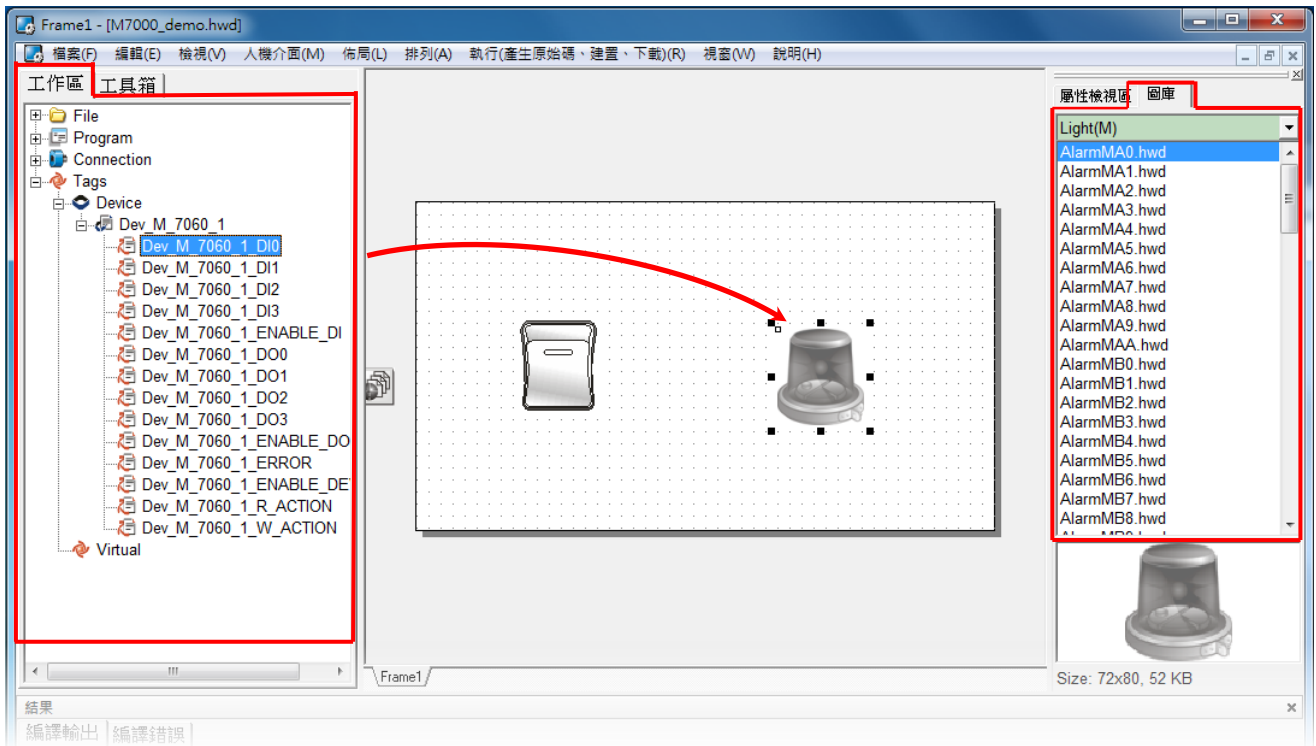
Frame1 - [M7000_demo.hwd]

檔案(F) 編輯(E) 檢視(V) 人機介面(M) 佈局(L) 排列(A) 執行(產生原始碼、建置、下載)(R) 視窗(W) 說明(H)

工作區 工具箱

File
Program
Connection
Tags
Device
Dev_M_7060_1
Dev_M_7060_1_DI0
Dev_M_7060_1_DI1
Dev_M_7060_1_DI2
Dev_M_7060_1_DI3
Dev_M_7060_1_ENABLE_DI
Dev_M_7060_1_DO0
Dev_M_7060_1_DO1
Dev_M_7060_1_DO2
Dev_M_7060_1_DO3
Dev_M_7060_1_ENABLE_DO
Dev_M_7060_1_ERROR
Dev_M_7060_1_ENABLE_DE
Dev_M_7060_1_R_ACTION
Dev_M_7060_1_W_ACTION
Virtual

Frame1

屬性檢視區 圖庫

Light(M)

AlarmMA0.hwd
AlarmMA1.hwd
AlarmMA2.hwd
AlarmMA3.hwd
AlarmMA4.hwd
AlarmMA5.hwd
AlarmMA6.hwd
AlarmMA7.hwd
AlarmMA8.hwd
AlarmMA9.hwd
AlarmMAA.hwd
AlarmMB0.hwd
AlarmMB1.hwd
AlarmMB2.hwd
AlarmMB3.hwd
AlarmMB4.hwd
AlarmMB5.hwd
AlarmMB6.hwd
AlarmMB7.hwd
AlarmMB8.hwd
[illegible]

Size: 72x80, 52 KB

結果

編譯輸出 編譯錯誤